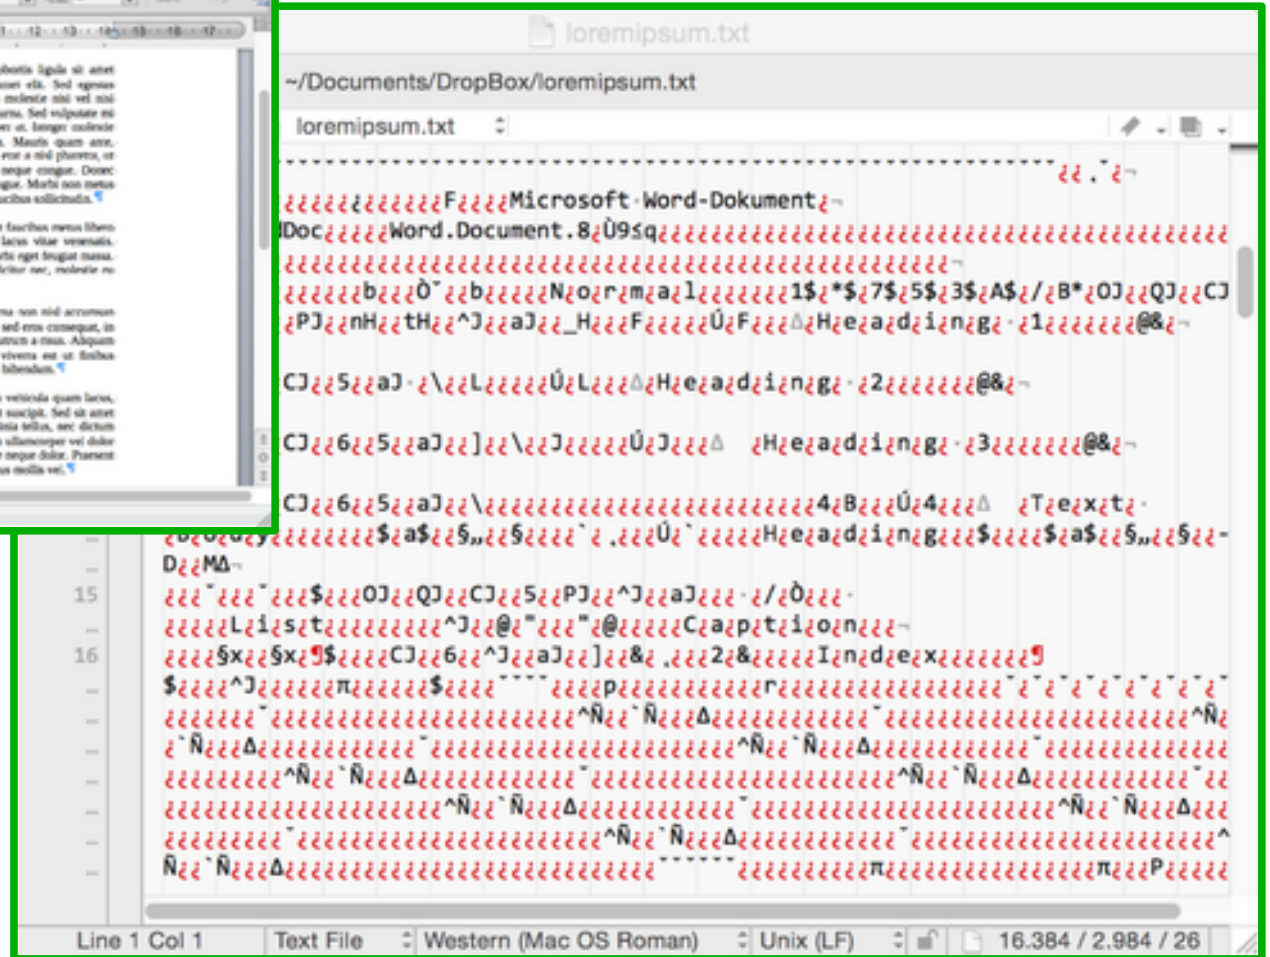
loremipsum.txt

~/Documents/DropBox/loremipsum.txt

loremipsum.txt

¿¿.˜¿¬
¿¿¿¿¿¿¿¿¿¿¿¿F¿¿¿¿Microsoft Word-Dokument¿¬
Doc¿¿¿¿¿Word.Document.8¿Ù9≤q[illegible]
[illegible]¬
¿¿¿¿¿¿b¿¿¿Ò˜¿¿b¿¿¿¿¿N¿o¿r¿m¿a¿l¿¿¿¿¿¿¿1$¿*$¿7$¿5$¿3$¿A$¿/¿B*¿OJ¿¿QJ¿¿CJ
¿PJ¿¿nH¿¿tH¿¿^J¿¿aJ¿¿_H¿¿¿F¿¿¿¿¿Ú¿F¿¿¿∆¿H¿e¿a¿d¿i¿n¿g¿ ¿1¿¿¿¿¿¿¿@&¿¬

CJ¿¿5¿¿aJ ¿\¿¿L¿¿¿¿¿Ú¿L¿¿¿∆¿H¿e¿a¿d¿i¿n¿g¿ ¿2¿¿¿¿¿¿¿@&¿¬

CJ¿¿6¿¿5¿¿aJ¿¿]¿¿\¿¿J¿¿¿¿¿Ú¿J¿¿¿∆ ¿H¿e¿a¿d¿i¿n¿g¿ ¿3¿¿¿¿¿¿¿@&¿¬

CJ¿¿6¿¿5¿¿aJ¿¿\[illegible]4¿B¿¿¿Ú¿4¿¿¿∆ ¿T¿e¿x¿t¿
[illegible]$¿a$¿¿§„¿¿§¿¿¿¿`¿.¿¿¿Ú¿`¿¿¿¿¿H¿e¿a¿d¿i¿n¿g¿¿¿$¿¿¿¿¿$¿a$¿¿§„¿¿§¿¿-
D¿¿MΔ¬
15 ¿¿¿˜¿¿¿˜¿¿¿$¿¿¿OJ¿¿QJ¿¿CJ¿¿5¿¿PJ¿¿^J¿¿aJ¿¿¿ ¿/¿Ò¿¿¿
¿¿¿¿¿L¿i¿s¿t¿¿¿¿¿¿¿¿¿¿^J¿¿@¿"¿¿¿"¿@¿¿¿¿¿C¿a¿p¿t¿i¿o¿n¿¿¿¬
16 ¿¿¿¿§x¿¿§x¿¶$¿¿¿¿CJ¿¿6¿¿^J¿¿aJ¿¿]¿¿&¿.¿¿¿2¿&¿¿¿¿¿I¿n¿d¿e¿x¿¿¿¿¿¿¿¶
$¿¿¿¿^J¿¿¿¿¿¿π¿¿¿¿¿¿$¿¿¿¿˜˜˜˜¿¿¿¿p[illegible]r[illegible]
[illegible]^Ñ¿¿`Ñ¿¿¿Δ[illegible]^Ñ
¿`Ñ¿¿¿Δ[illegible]^Ñ¿¿`Ñ¿¿¿Δ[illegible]
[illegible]^Ñ¿¿`Ñ¿¿¿Δ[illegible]^Ñ¿¿`Ñ¿¿¿Δ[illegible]
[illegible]^Ñ¿¿`Ñ¿¿¿Δ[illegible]^Ñ¿¿`Ñ¿¿Δ¿¿¿
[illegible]^Ñ¿¿`Ñ¿¿¿Δ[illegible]^
Ñ¿¿`Ñ¿¿¿Δ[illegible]˜˜˜˜˜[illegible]π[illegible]π¿¿¿P¿¿¿¿¿

Line 1 Col 1 | Text File | Western (Mac OS Roman) | Unix (LF) | 16.384 / 2.984 / 26